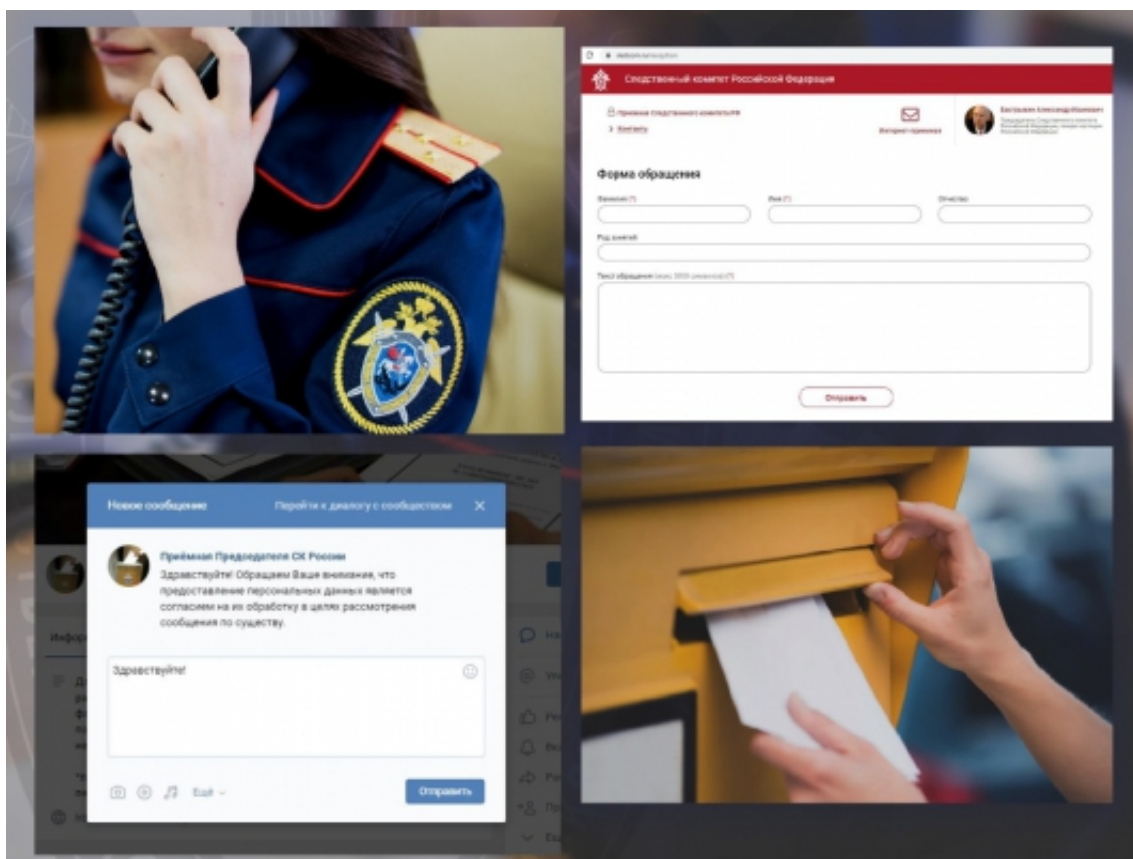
Следственный комитет Российской Федерации

Приемная следственного комитета
Контакты

Интернет-приемная

Бастрыкин Александр Иванович

Форма обращения

Фамилия (*)
Имя (*)
Отчество
Род занятий
Текст обращения (макс 2000 символов) (*)

Отправить

Новое сообщение
Перейти к диалогу с сообществом

Приёмная Председателя СК России
Здравствуйте! Обращаем Ваше внимание, что предоставление персональных данных является согласием на их обработку в целях рассмотрения сообщения по существу.

Здравствуйте!

Ещё

Отправить